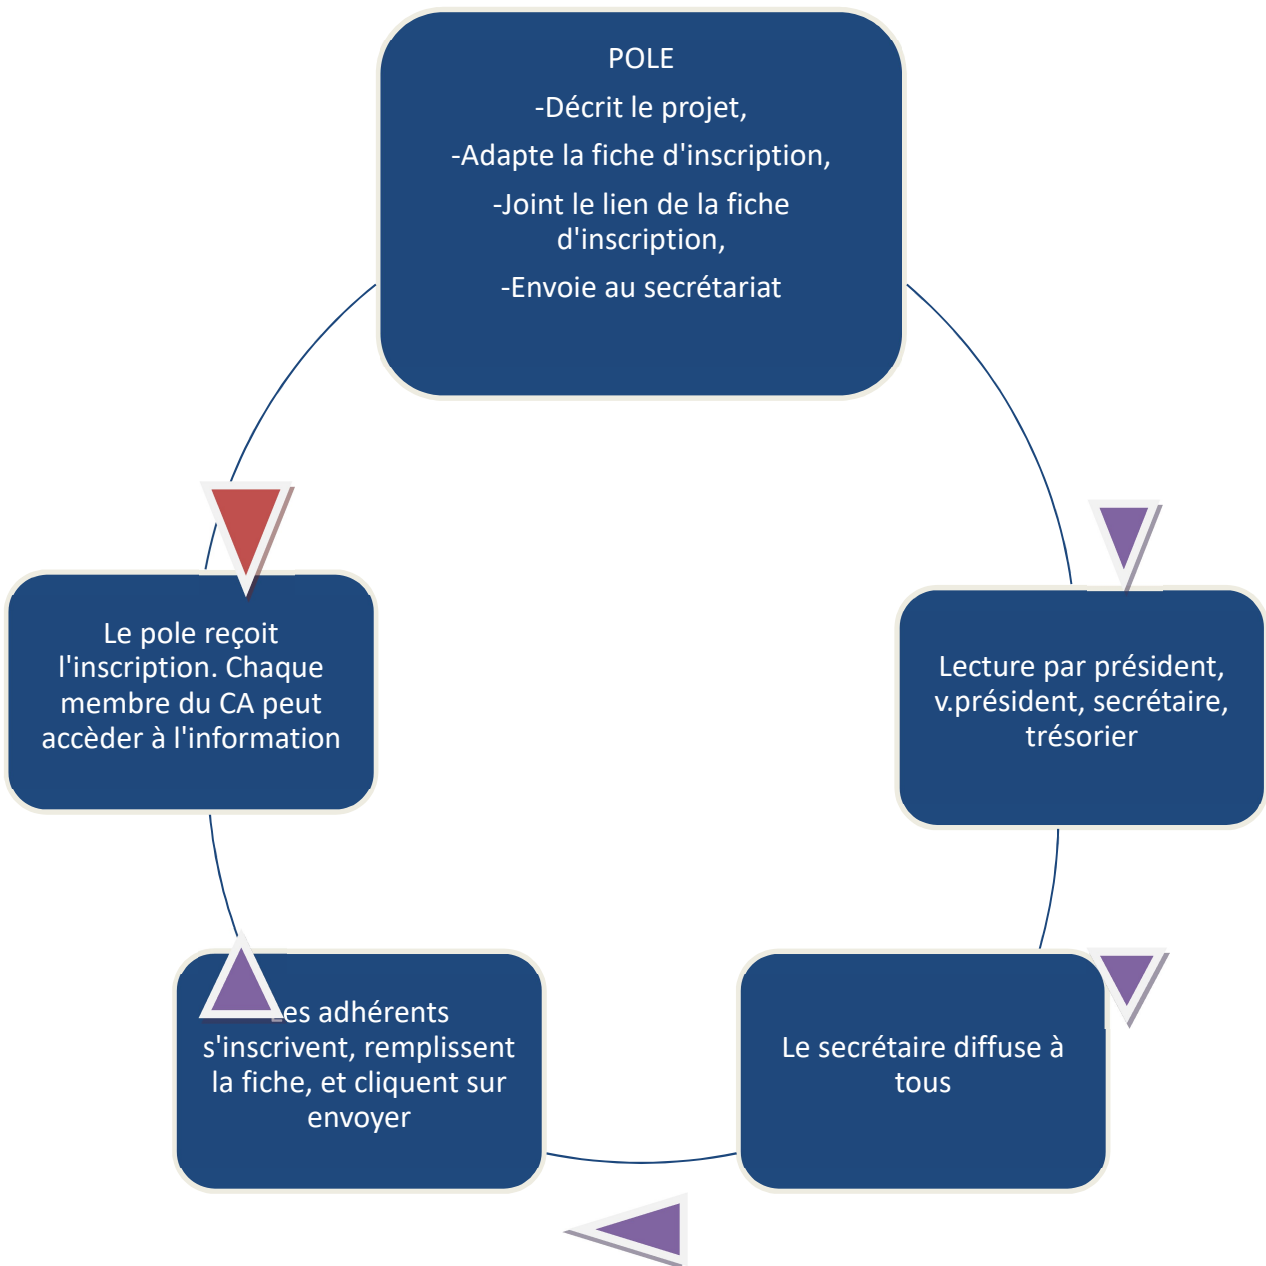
POLE

-Décrit le projet,

-Adapte la fiche d'inscription,

-Joint le lien de la fiche d'inscription,

-Envoie au secrétariat

Lecture par président, v.président, secrétaire, trésorier

Le secrétaire diffuse à tous

es adhérents s'inscrivent, remplissent la fiche, et cliquent sur envoyer

Le pole reçoit l'inscription. Chaque membre du CA peut accèder à l'information